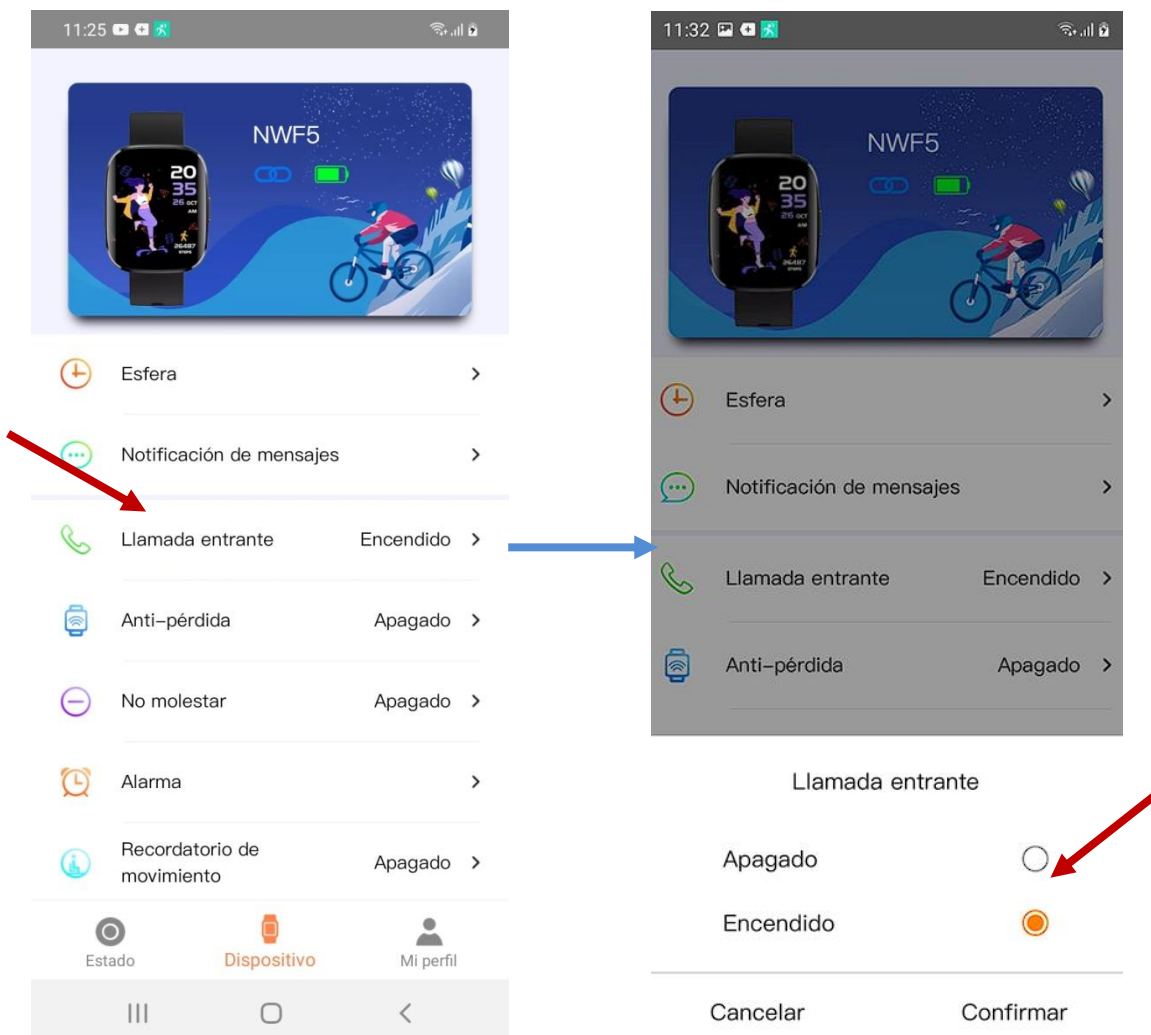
11:25

NWF5

20
35
26 OCT
AM
26487
STEPS

Esfera >

Notificación de mensajes >

Llamada entrante Encendido >

Anti-pérdida Apagado >

No molestar Apagado >

Alarma >

Recordatorio de movimiento Apagado >

Estado Dispositivo Mi perfil

11:32

NWF5

20
35
26 OCT

Esfera >

Notificación de mensajes >

Llamada entrante Encendido >

Anti-pérdida Apagado >

Llamada entrante

Apagado

Encendido

Cancelar Confirmar